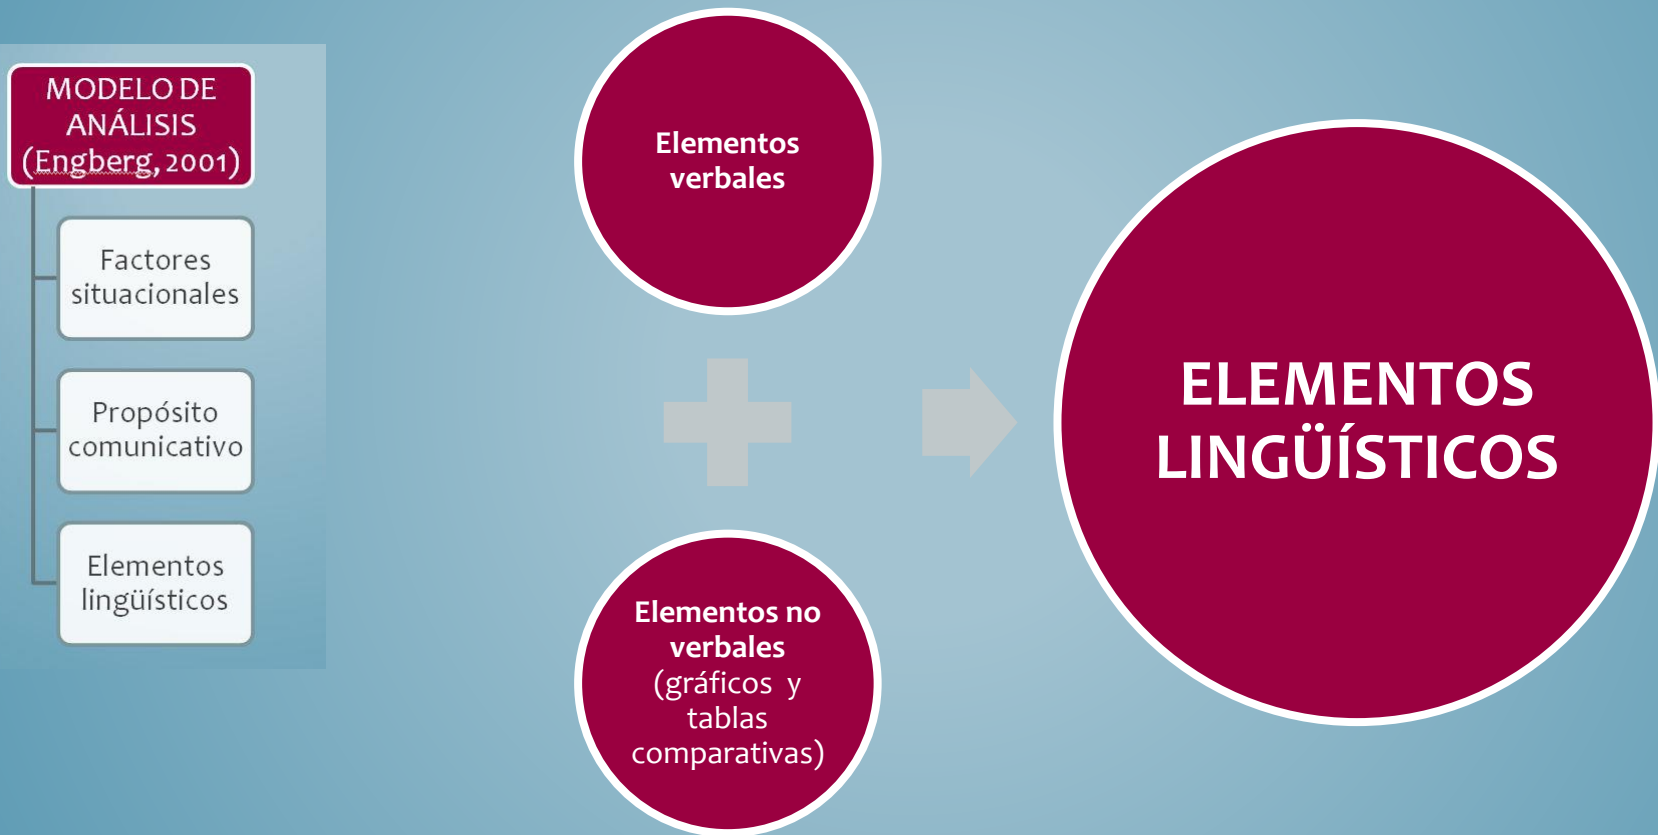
MODELO DE ANÁLISIS (Engberg, 2001)

Factores situacionales

Propósito comunicativo

Elementos lingüísticos

Elementos verbales

Elementos no verbales (gráficos y tablas comparativas)

ELEMENTOS LINGÜÍSTICOS